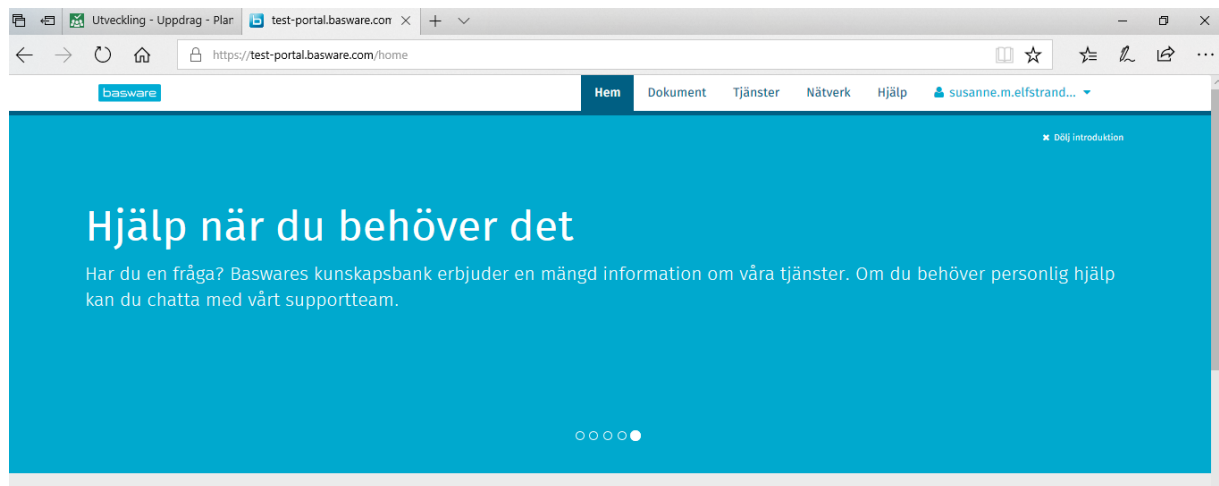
Utveckling - Uppdrag - Plan
test-portal.basware.com

https://test-portal.basware.com/home

basware

Hem Dokument Tjänster Nätverk Hjälp susanne.m.elfstrand...

✖ Dölj introduktion

Hjälp när du behöver det

Har du en fråga? Baswares kunskapsbank erbjuder en mängd information om våra tjänster. Om du behöver personlig hjälp kan du chatta med vårt supportteam.